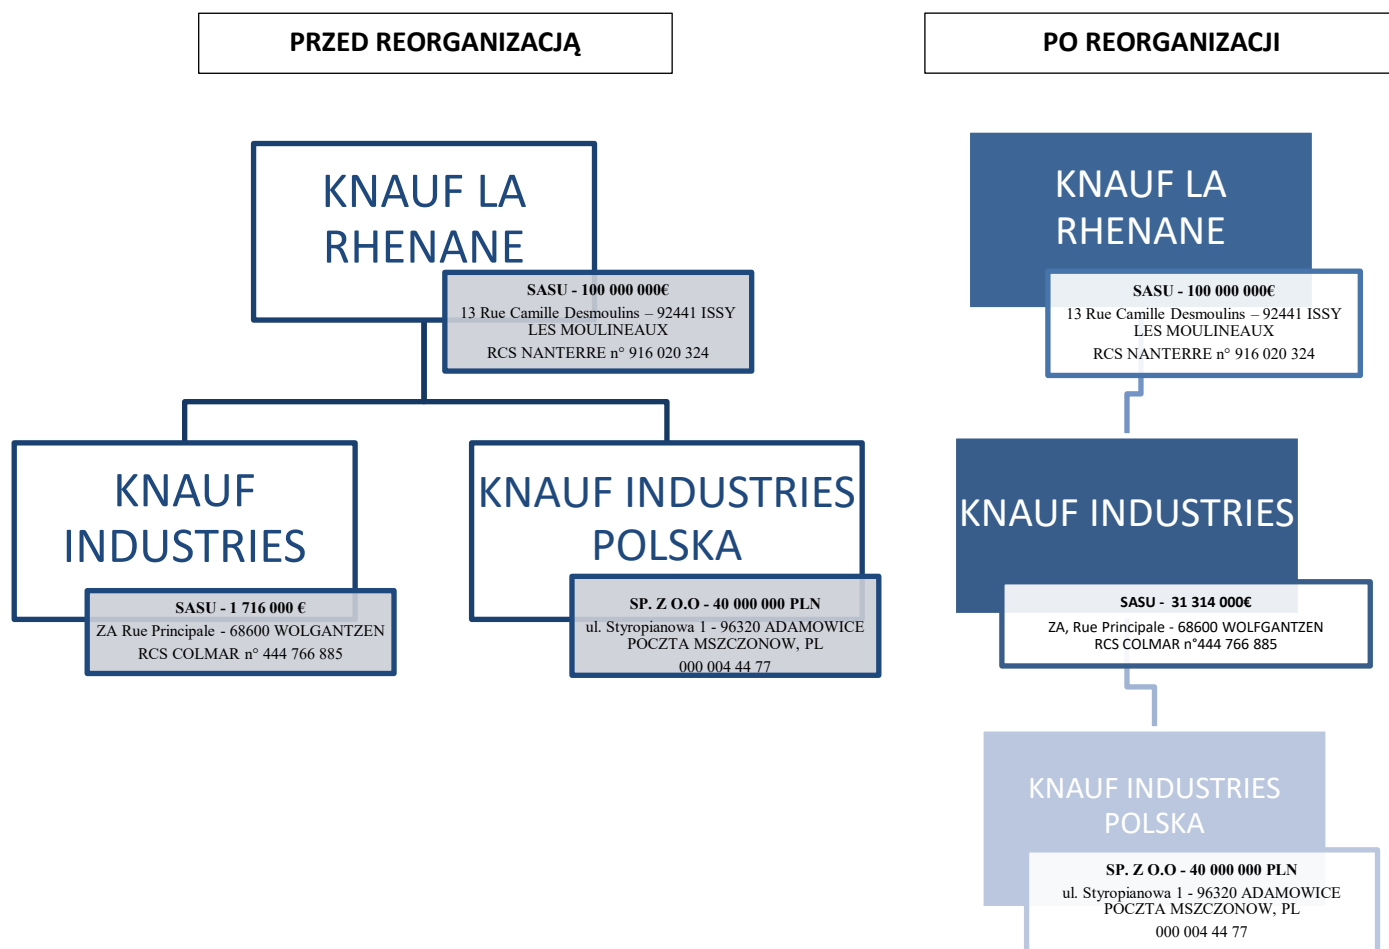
PRZED REORGANIZACJĄ

KNAUF LA RHENANE

SASU - 100 000 000€
13 Rue Camille Desmoulins – 92441 ISSY LES MOULINEAUX
RCS NANTERRE n° 916 020 324

KNAUF INDUSTRIES

SASU - 1 716 000 €
ZA Rue Principale - 68600 WOLGANTZEN
RCS COLMAR n° 444 766 885

KNAUF INDUSTRIES POLSKA

SP. Z O.O - 40 000 000 PLN
ul. Styropianowa 1 - 96320 ADAMOWICE POCZTA MSZCZONOW, PL
000 004 44 77

PO REORGANIZACJI

KNAUF LA RHENANE

SASU - 100 000 000€
13 Rue Camille Desmoulins – 92441 ISSY LES MOULINEAUX
RCS NANTERRE n° 916 020 324

KNAUF INDUSTRIES

SASU - 31 314 000€
ZA, Rue Principale - 68600 WOLFGANTZEN
RCS COLMAR n°444 766 885

KNAUF INDUSTRIES POLSKA

SP. Z O.O - 40 000 000 PLN
ul. Styropianowa 1 - 96320 ADAMOWICE POCZTA MSZCZONOW, PL
000 004 44 77